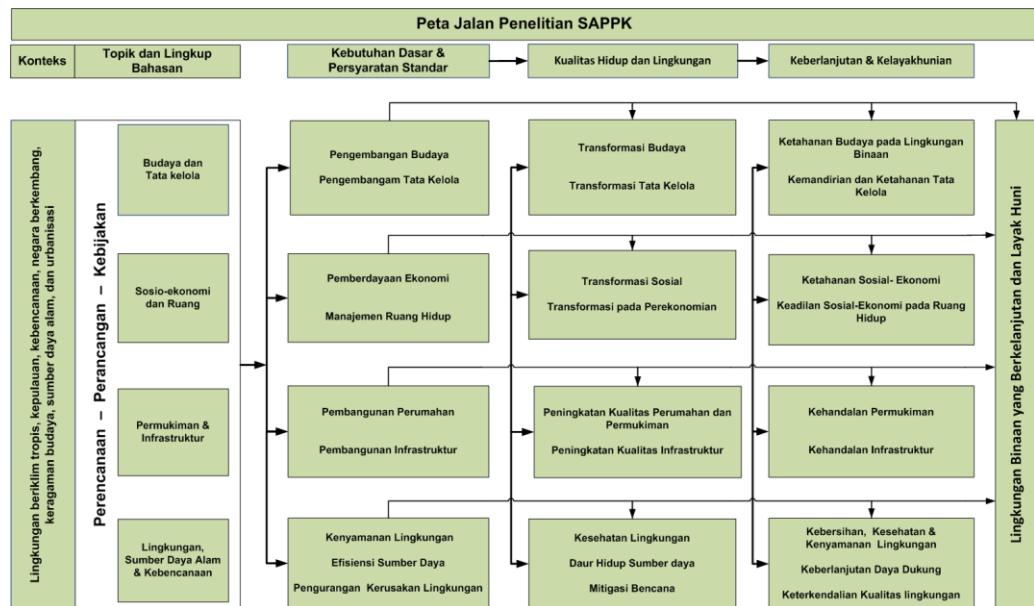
Peta Jalan Penelitian SAPPK

Konteks

Topik dan Lingkup Bahasan

Kebutuhan Dasar & Persyaratan Standar

Kualitas Hidup dan Lingkungan

Keberlanjutan & Kelayakhunian

Lingkungan beriklim tropis, kepulauan, kebencanaan, negara berkembang, keragaman budaya, sumber daya alam, dan urbanisasi

Perencanaan – Perancangan – Kebijakan

Budaya dan Tata kelola

Sosio-ekonomi dan Ruang

Permukiman & Infrastruktur

Lingkungan, Sumber Daya Alam & Kebencanaan

Pengembangan Budaya

Pengembangam Tata Kelola

Pemberdayaan Ekonomi

Manajemen Ruang Hidup

Pembangunan Perumahan

Pembangunan Infrastruktur

Kenyamanan Lingkungan

Efisiensi Sumber Daya

Pengurangan Kerusakan Lingkungan

Transformasi Budaya

Transformasi Tata Kelola

Transformasi Sosial

Transformasi pada Perekonomian

Peningkatan Kualitas Perumahan dan Permukiman

Peningkatan Kualitas Infrastruktur

Kesehatan Lingkungan

Daur Hidup Sumber daya

Mitigasi Bencana

Ketahanan Budaya pada Lingkungan Binaan

Kemandirian dan Ketahanan Tata Kelola

Ketahanan Sosial- Ekonomi

Keadilan Sosial-Ekonomi pada Ruang Hidup

Kehandalan Permukiman

Kehandalan Infrastruktur

Kebersihan, Kesehatan & Kenyamanan Lingkungan

Keberlanjutan Daya Dukung

Keterkendalian Kualitas lingkungan

Lingkungan Binaan yang Berkelanjutan dan Layak Huni